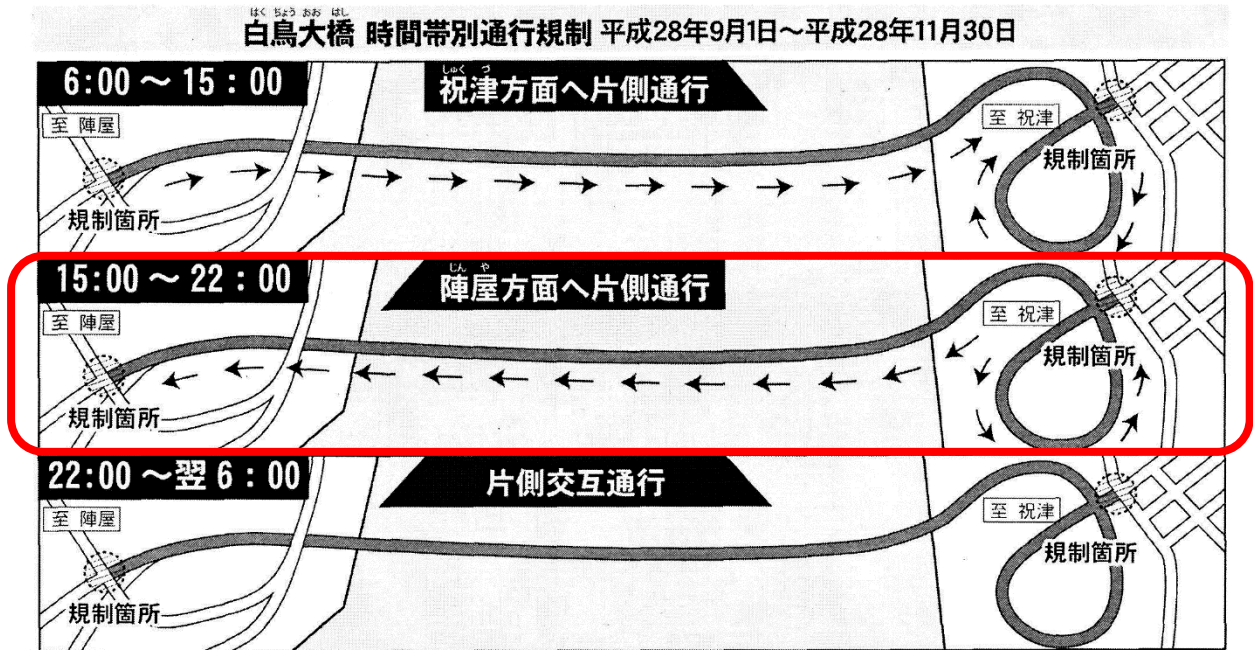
はくちょうおおはし
白鳥大橋 時間帯別通行規制 平成28年9月1日～平成28年11月30日

6:00 ～ 15 : 00
しゅくつ
祝津方面へ片側通行
至 陣屋
至 祝津
規制箇所
規制箇所

15:00 ～ 22 : 00
じんや
陣屋方面へ片側通行
至 陣屋
至 祝津
規制箇所
規制箇所

22:00 ～翌 6 : 00
片側交互通行
至 陣屋
至 祝津
規制箇所
規制箇所